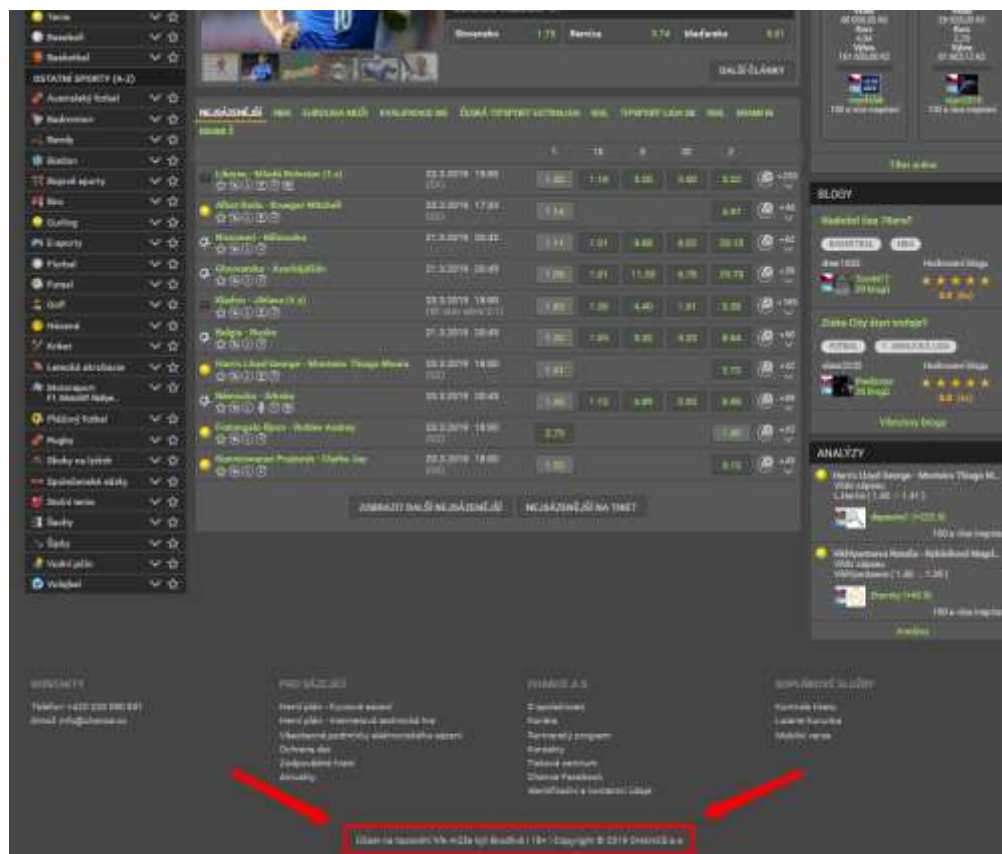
Tenis
Baseball
Basketbal
OSTATNÉ ŠPORTY (A-Z)
Austrálsky futbal
Badminton
Bandy
Biatlon
Bojové športy
Box
Curling
E-sporty
Florbal
Futsal
Golf
Hádzaná
Kriket
Letecká akrobacia
Motorsport F1, Moto GP, Rallye...
Plážový futbal
Rugby
Skoky na lyžiach
Spoločenské stávky
Stolný tenis
Šachy
Šípky
Vodné pólo
Volejbal

Slovensko 1.75 Remíza 3.74 Maďarsko 5.01

DALŠIE ČLÁNKY

NAJSÁZENĚJŠÍ NHL EUROLIGA MUŽI KVALIFIKACE ME ČESKÁ TIPSPORT EXTRALIGA NHL TIPSPORT LIGA SK NBL ODDÍL B

1 1X 0 X2 2

Liberec - Mladá Boleslav (1.z) 22.3.2019 18:00 1.80 1.16 3.80 3.60 3.30 +255
Albot Radu - Krueger Mitchell 22.3.2019 17:55 1.14 4.87 +46
Slovensko - Maďarsko 21.3.2019 20:45 1.11 1.01 8.88 8.02 20.19 +62
Chorvatsko - Azerbajdžan 21.3.2019 20:45 1.06 1.01 11.50 6.79 29.79 +39
Kladno - Jihlava (4.z) 22.3.2019 18:00 1.80 1.26 4.40 1.91 3.38 +165
Belgie - Rusko 21.3.2019 20:45 1.80 1.44 3.85 3.03 4.44 +90
Harris Lloyd George - Monteiro Thiago Moura 22.3.2019 18:00 1.81 2.72 +42
Nizozemsko - Bělorusko 21.3.2019 20:45 1.40 1.12 4.89 2.83 8.80 +89
Fratangelo Bjorn - Hutkov Andrey 22.3.2019 18:00 2.79 1.46 +42
Ramkumaran Prajnesh - Clarke Jay 22.3.2019 18:00 1.92 3.12 +43

ZOBRAZIT DALŠÍ NEJSÁZENĚJŠÍ NEJSÁZENĚJŠÍ NA TIKET

Tiket ovaleo

BLOGY
Nadešiel čas 76ers?
BASKETBAL NBA
Hodnocení blogu
Sureli77 39 blogů
4.8 (xx)
Zlato City dnyn zostaje?
FUTBAL ANGLICKÁ LIGA
Hodnocení blogu
26 blogů
Všechny blogy

ANALÝZY
Harris Lloyd George - Monteiro Thiago M...
Výsledek zápasu
L.Harris (1.46 - 1.41)
180 a více
Vikhlyantseva Natalia - Rybáriková Magd...
Výsledek zápasu
Vikhlyantseva (1.46 - 1.20)
180 a více
Analýzy

KONTAKTY
Telefon: +420 220 990 881
Email: info@chance.cz

PRO SÁZKAŘE
Herní plán - Kursové sázení
Herní plán - Internetová technická hra
Všeobecné podmínky elektronického sázení
Ochrana dat
Zodpovědné hraní
Aktuality

CHANCE A.S.
O společnosti
Kariéra
Partnerský program
Kontakty
Tiskové centrum
Chance Facebook
Identifikační a kontaktní údaje

DOPLŇKOVÉ SLUŽBY
Kontrola tiketu
Loterie Korunka
Mobilní verze

Účast na sázkové hře může být škodlivá | 18+ | Copyright © 2019 CHANCE a.s.